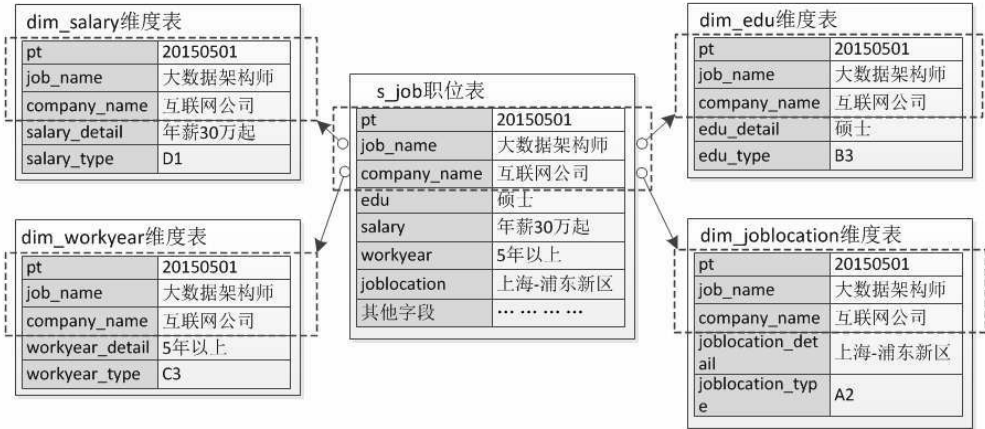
dim_salary维度表

| pt | 20150501 |
|---|---|
| job_name | 大数据架构师 |
| company_name | 互联网公司 |
| salary_detail | 年薪30万起 |
| salary_type | D1 |

s_job职位表

| pt | 20150501 |
|---|---|
| job_name | 大数据架构师 |
| company_name | 互联网公司 |
| edu | 硕士 |
| salary | 年薪30万起 |
| workyear | 5年以上 |
| joblocation | 上海-浦东新区 |
| 其他字段 | ... ... ... ... |

dim_edu维度表

| pt | 20150501 |
|---|---|
| job_name | 大数据架构师 |
| company_name | 互联网公司 |
| edu_detail | 硕士 |
| edu_type | B3 |

dim_workyear维度表

| pt | 20150501 |
|---|---|
| job_name | 大数据架构师 |
| company_name | 互联网公司 |
| workyear_detail | 5年以上 |
| workyear_type | C3 |

dim_joblocation维度表

| pt | 20150501 |
|---|---|
| job_name | 大数据架构师 |
| company_name | 互联网公司 |
| joblocation_detail | 上海-浦东新区 |
| joblocation_type | A2 |